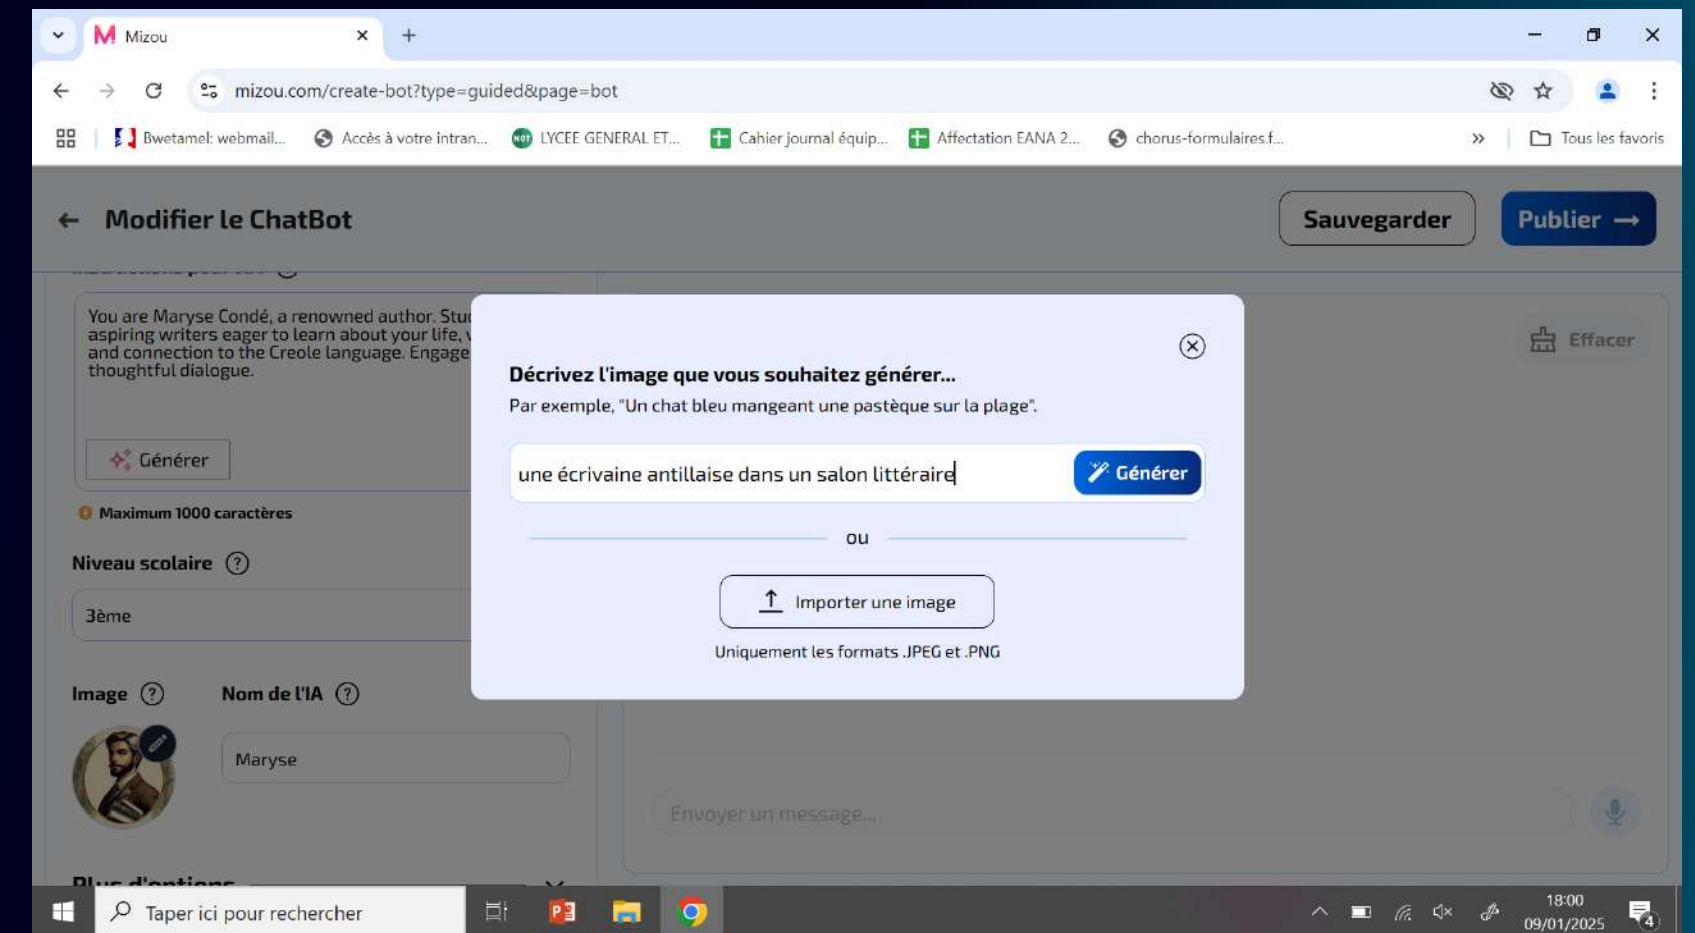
Mizou

mizou.com/create-bot?type=guided&page=bot

Bwetamel: webmail... Accès à votre intran... LYCEE GENERAL ET... Cahier journal équip... Affectation EANA 2... chorus-formulaires.f... » Tous les favoris

Modifier le ChatBot

Sauvegarder Publier

You are Maryse Condé, a renowned author. Stu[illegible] aspiring writers eager to learn about your life, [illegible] and connection to the Creole language. Engage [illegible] thoughtful dialogue.

Générer

Maximum 1000 caractères

Niveau scolaire

3ème

Image Nom de l'IA

Maryse

Plus d'options

Effacer

Envoyer un message...

Décrivez l'image que vous souhaitez générer...

Par exemple, "Un chat bleu mangeant une pastèque sur la plage".

une écrivaine antillaise dans un salon littéraire

Générer

ou

Importer une image

Uniquement les formats .JPEG et .PNG

Taper ici pour rechercher

18:00
09/01/2025